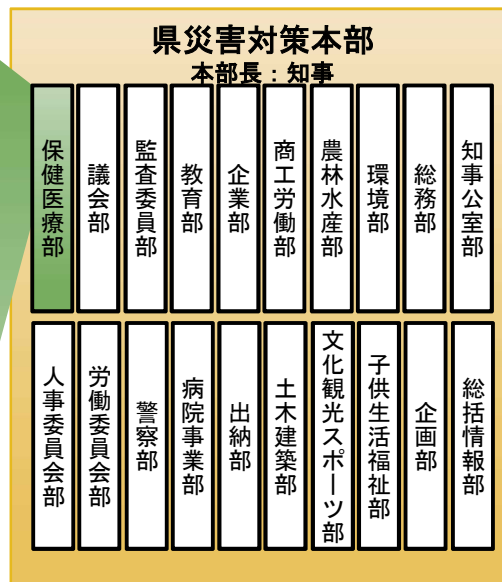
県災害対策本部
本部長：知事

保健医療部
議会部
監査委員部
教育部
企業部
商工労働部
農林水産部
環境部
総務部
知事公室部

人事委員会部
労働委員会部
警察部
病院事業部
出納部
土木建築部
文化観光スポーツ部
子供生活福祉部
企画部
総括情報部